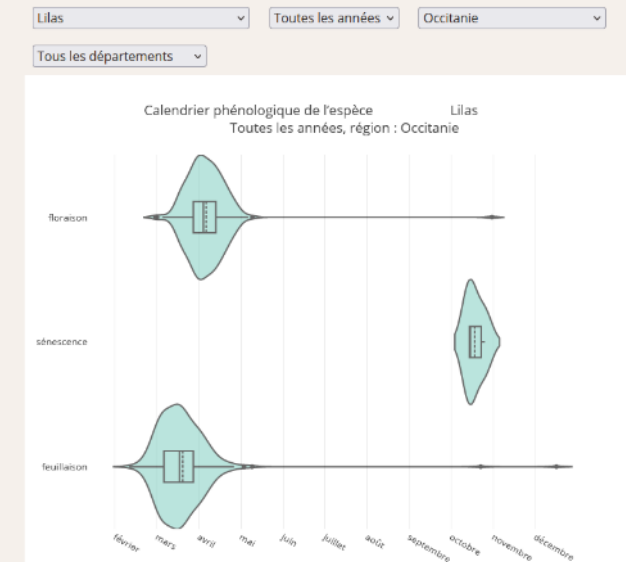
Lilas
Toutes les années
Occitanie
Tous les départements

Calendrier phénologique de l'espèce Lilas
Toutes les années, région : Occitanie

floraison
sénescence
feuillaison

février
mars
avril
mai
juin
juillet
août
septembre
octobre
novembre
décembre